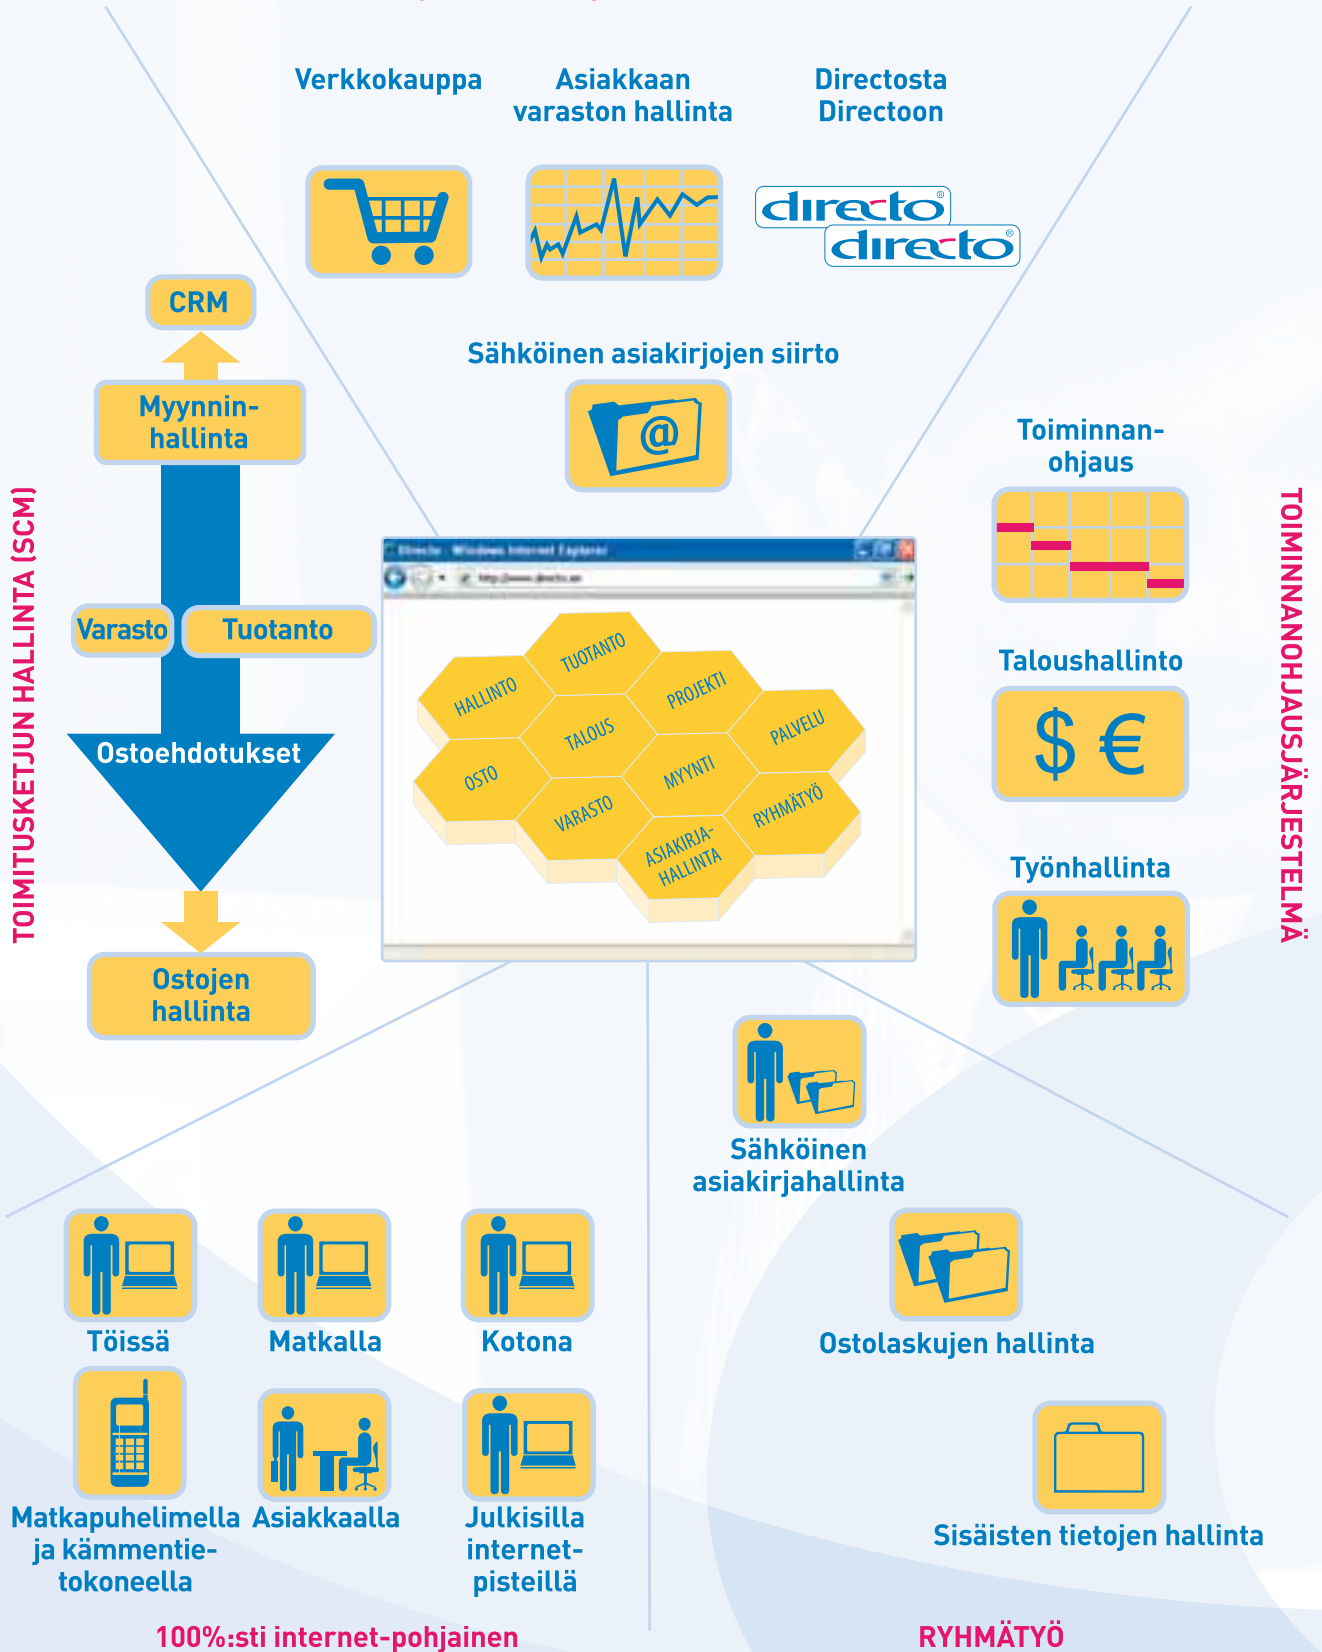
Verkkokauppa

Asiakkaan varaston hallinta

Directosta Directoon

directo
directo

CRM

Myynnin-hallinta

Sähköinen asiakirjojen siirto

Toiminnan-ohjaus

TOIMITUSKETJUN HALLINTA (SCM)

Varasto

Tuotanto

Ostoehdotukset

Ostojen hallinta

TUOTANTO
HALLINTO
PROJEKTI
TALOUS
PALVELU
OSTO
MYYNTI
VARASTO
RYHMÄTYÖ
ASIAKIRJA-HALLINTA

Taloushallinto

$ €

Työnhallinta

TOIMINNANOHJAUSJÄRJESTELMÄ

Sähköinen asiakirjahallinta

Töissä

Matkalla

Kotona

Ostolaskujen hallinta

Matkapuhelimella ja kämmentietokoneella

Asiakkaalla

Julkisilla internet-pisteillä

Sisäisten tietojen hallinta

100%:sti internet-pohjainen

RYHMÄTYÖ